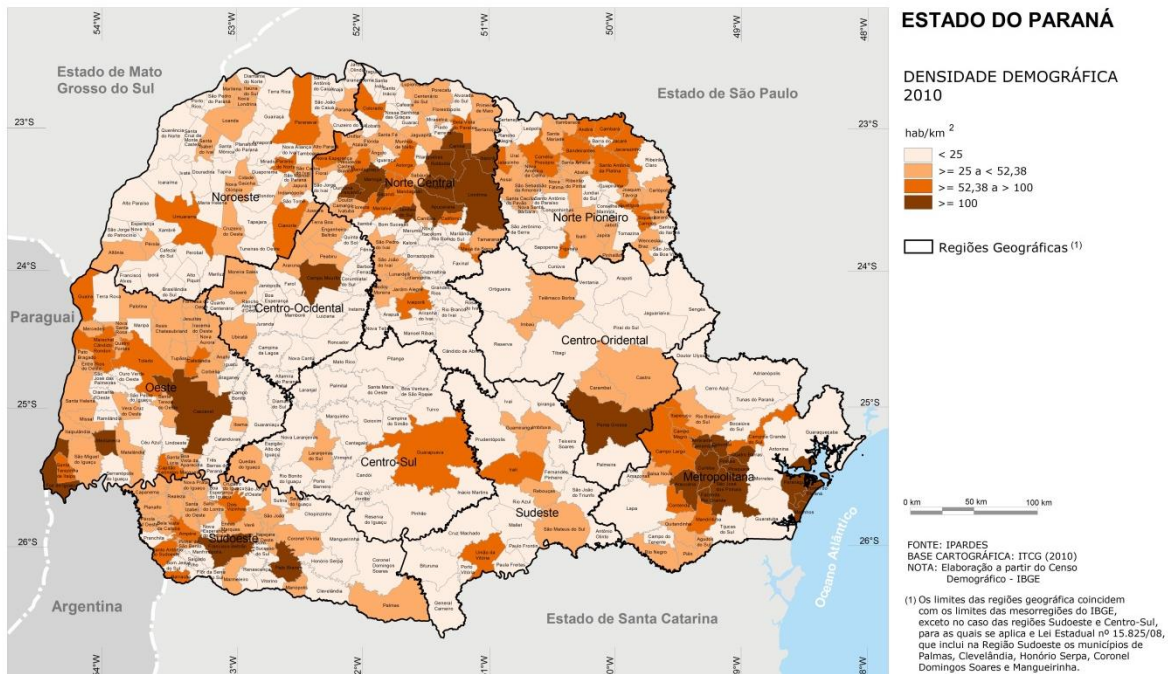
ESTADO DO PARANÁ

DENSIDADE DEMOGRÁFICA
2010

hab/km $^2$

< 25
>= 25 a < 52,38
>= 52,38 a > 100
>= 100

Regiões Geográficas $^{(1)}$

54°W 53°W 52°W 51°W 50°W 49°W 48°W

23°S 24°S 25°S 26°S

Estado de Mato Grosso do Sul
Estado de São Paulo
Paraguai
Argentina
Estado de Santa Catarina
Oceano Atlântico

Noroeste
Norte Central
Norte Pioneiro
Centro-Ocidental
Centro-Oriental
Oeste
Centro-Sul
Sudeste
Metropolitana
Sudoeste

0 km 50 km 100 km

FONTE: IPARDES
BASE CARTOGRÁFICA: ITCG (2010)
NOTA: Elaboração a partir do Censo Demográfico - IBGE

(1) Os limites das regiões geográfica coincidem com os limites das mesorregiões do IBGE, exceto no caso das regiões Sudoeste e Centro-Sul, para as quais se aplica e Lei Estadual nº 15.825/08, que inclui na Região Sudoeste os municípios de Palmas, Clevelândia, Honório Serpa, Coronel Domingos Soares e Mangueirinha.